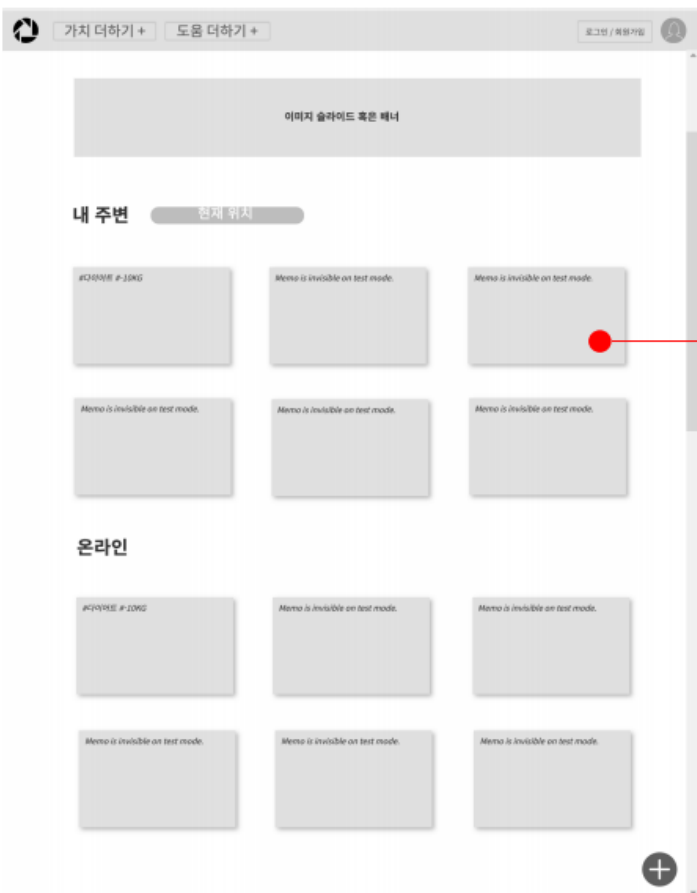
가치 더하기 + 도움 더하기 +

로그인 / 회원가입

이미지 슬라이드 혹은 배너

내 주변 현재 위치

#다이어트 #-10KG

Memo is invisible on test mode.

Memo is invisible on test mode.

Memo is invisible on test mode.

Memo is invisible on test mode.

Memo is invisible on test mode.

온라인

#다이어트 #-10KG

Memo is invisible on test mode.

Memo is invisible on test mode.

Memo is invisible on test mode.

Memo is invisible on test mode.

Memo is invisible on test mode.